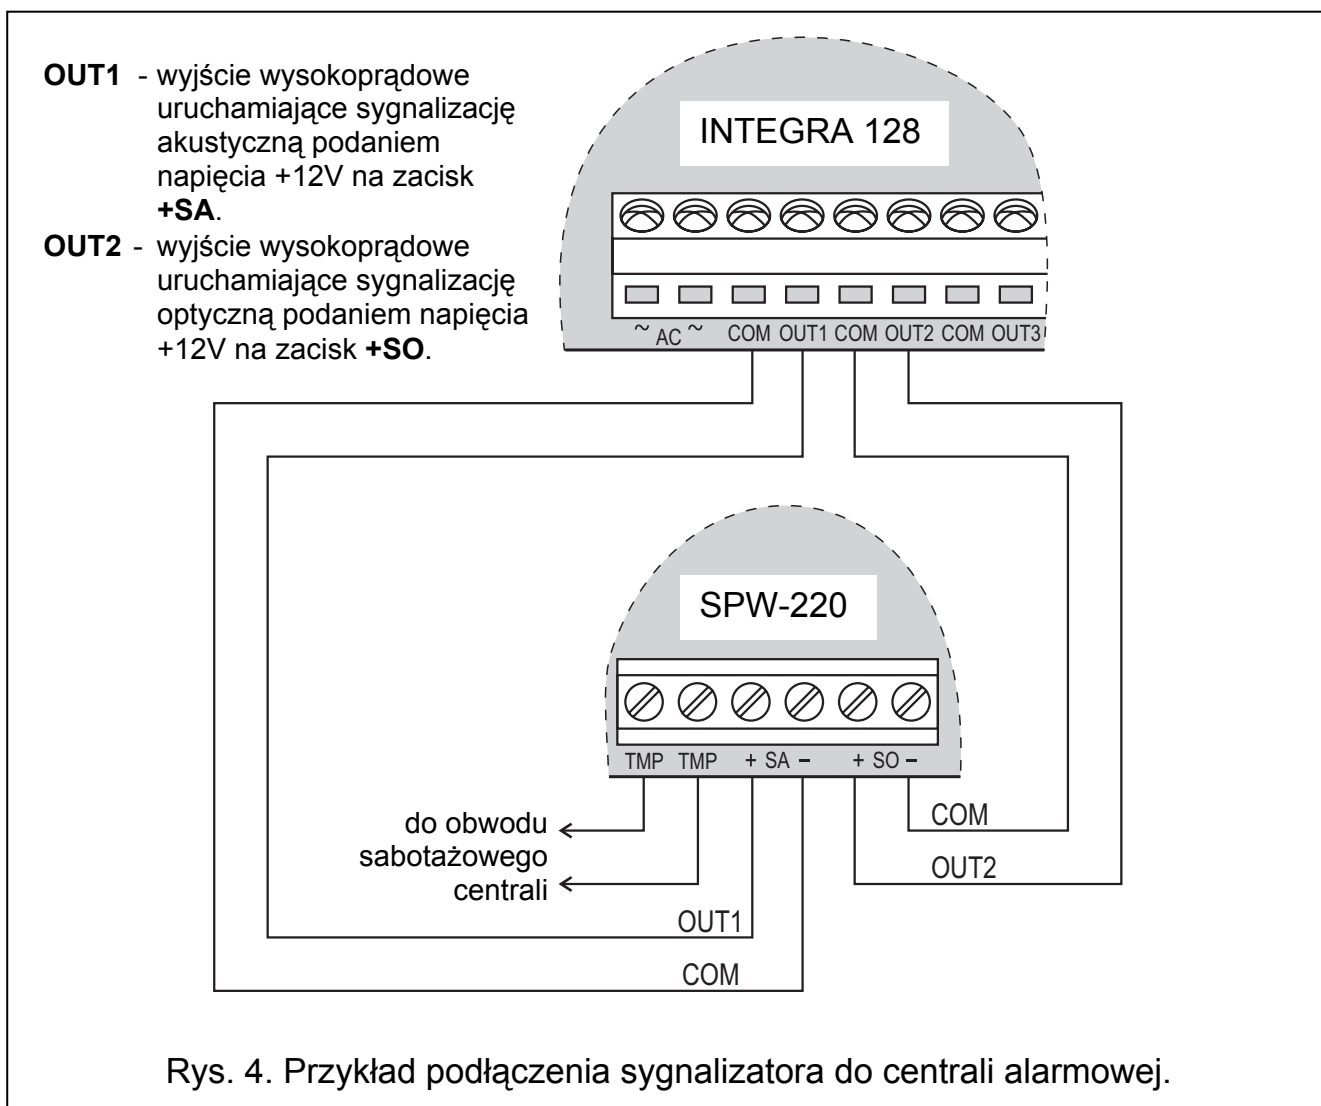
**OUT1** - wyjście wysokoprądowe uruchamiające sygnalizację akustyczną podaniem napięcia +12V na zacisk **+SA**.

**OUT2** - wyjście wysokoprądowe uruchamiające sygnalizację optyczną podaniem napięcia +12V na zacisk **+SO**.

INTEGRA 128

~ AC ~ COM OUT1 COM OUT2 COM OUT3

SPW-220

TMP TMP + SA − + SO −

do obwodu sabotażowego centrali

COM

OUT2

OUT1

COM

Rys. 4. Przykład podłączenia sygnalizatora do centrali alarmowej.